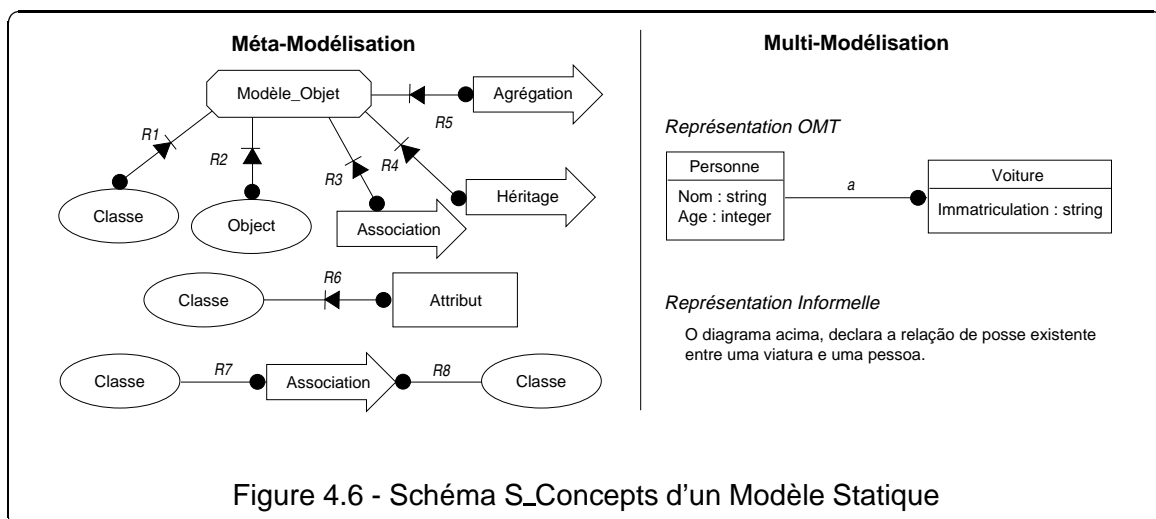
Méta-Modélisation

Modèle_Objet

Agrégation

R1

R5

R2

R4

R3

Héritage

Classe

Object

Association

R6

Classe

Attribut

R7

R8

Classe

Association

Classe

Multi-Modélisation

Représentation OMT

| Personne |
|---|
| Nom : string<br>Age : integer |

a

| Voiture |
|---|
| Immatriculation : string |

Représentation Informelle

O diagrama acima, declara a relação de posse existente entre uma viatura e uma pessoa.

Figure 4.6 - Schéma S_Concepts d'un Modèle Statique